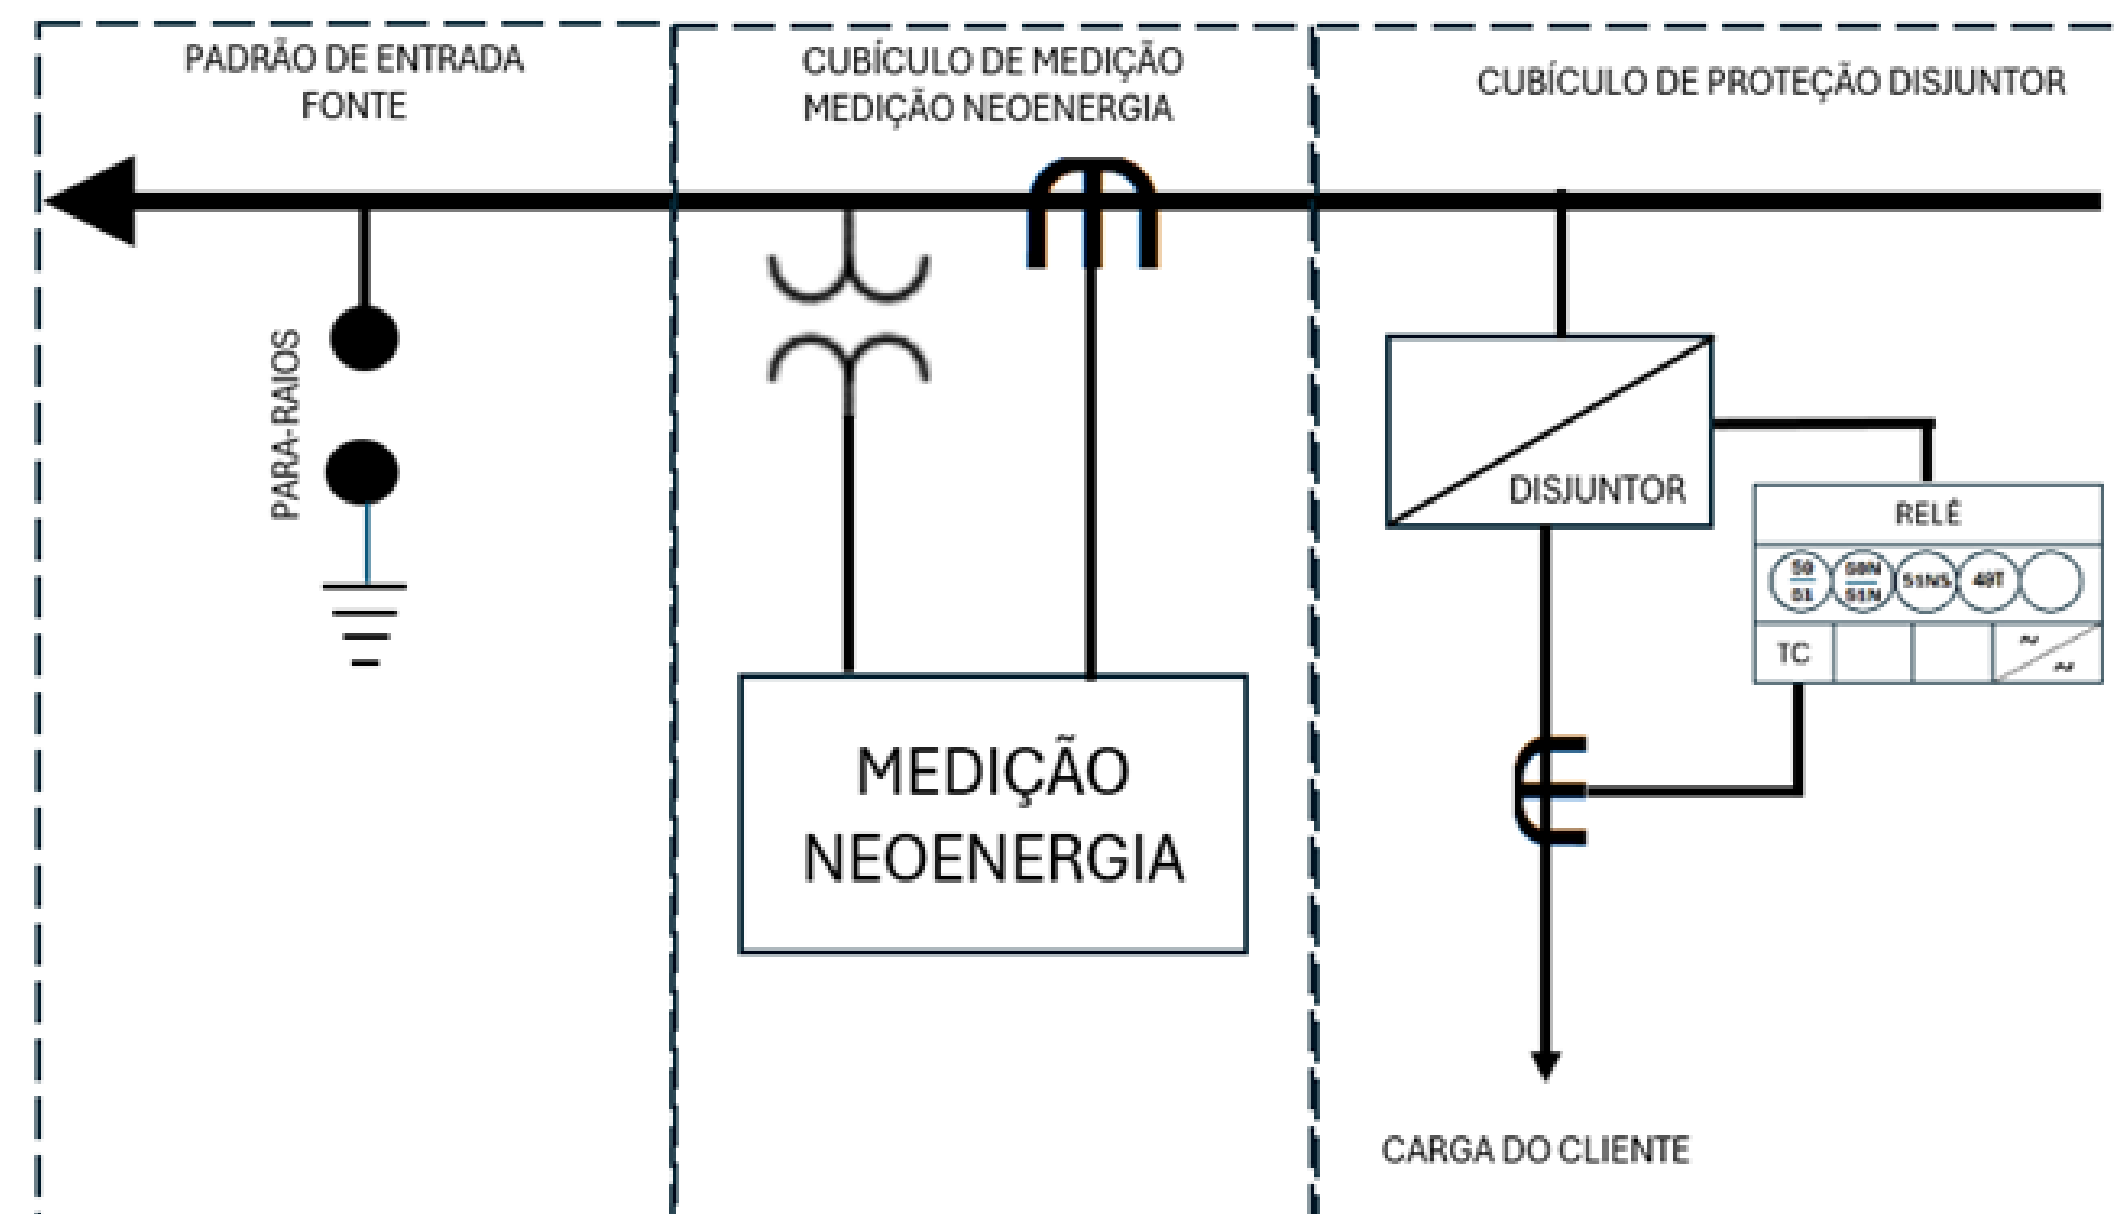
PADRÃO DE ENTRADA
FONTE

CUBÍCULO DE MEDIÇÃO
MEDIÇÃO NEOENERGIA

CUBÍCULO DE PROTEÇÃO DISJUNTOR

PARA-RAIOS

DISJUNTOR

RELÉ

$\frac{50}{51}$ $\frac{50N}{51N}$ 51NS 49T

TC

~ ~

MEDIÇÃO
NEOENERGIA

CARGA DO CLIENTE